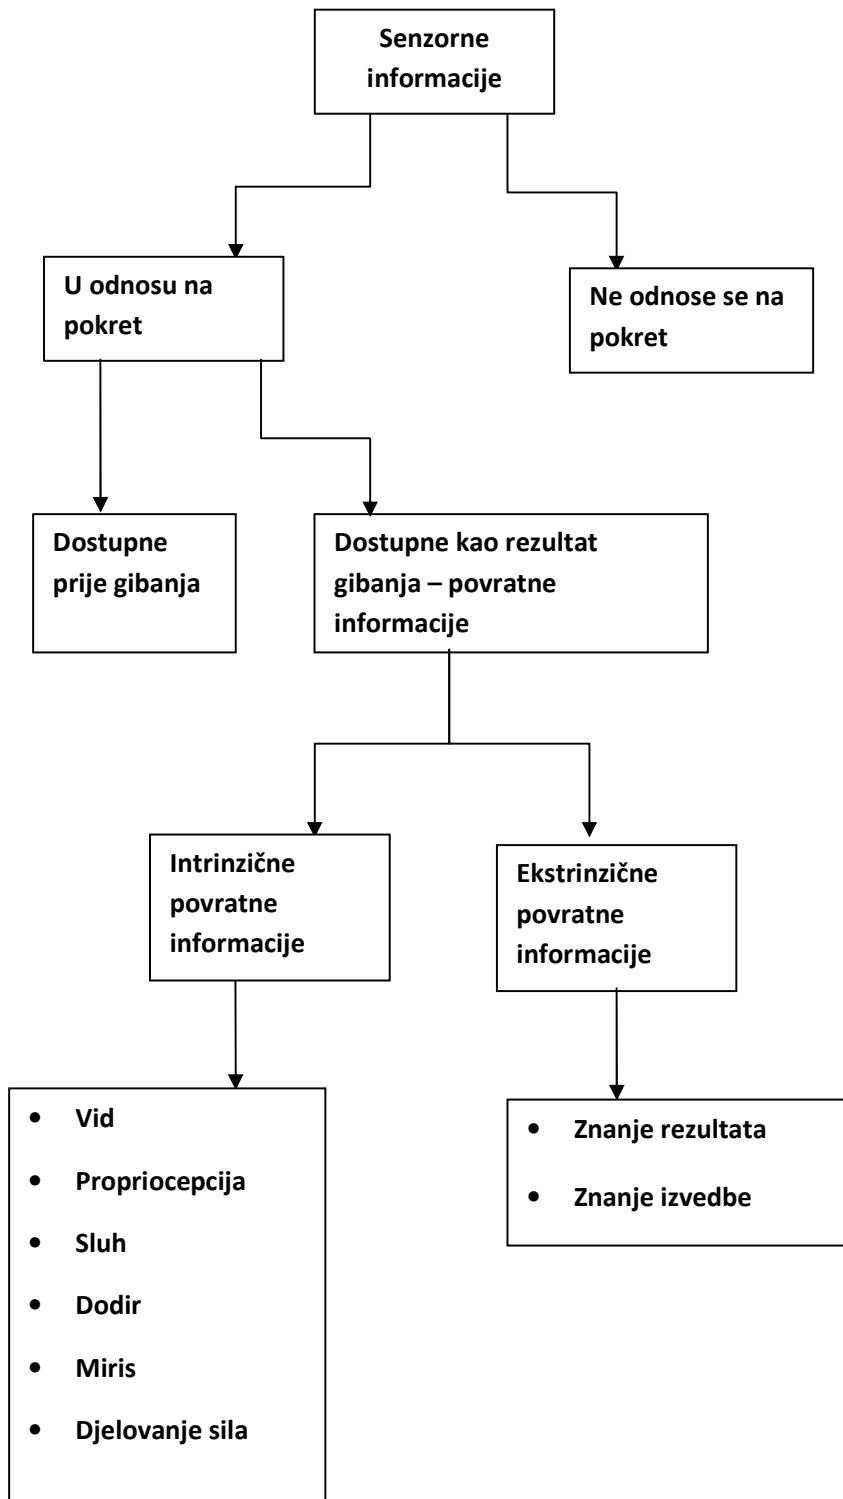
Senzorne informacije

U odnosu na pokret

Ne odnose se na pokret

Dostupne prije gibanja

Dostupne kao rezultat gibanja – povratne informacije

Intrinzične povratne informacije

Ekstrinzične povratne informacije

- Vid
- Propriocepcija
- Sluh
- Dodir
- Miris
- Djelovanje sila

- Znanje rezultata
- Znanje izvedbe